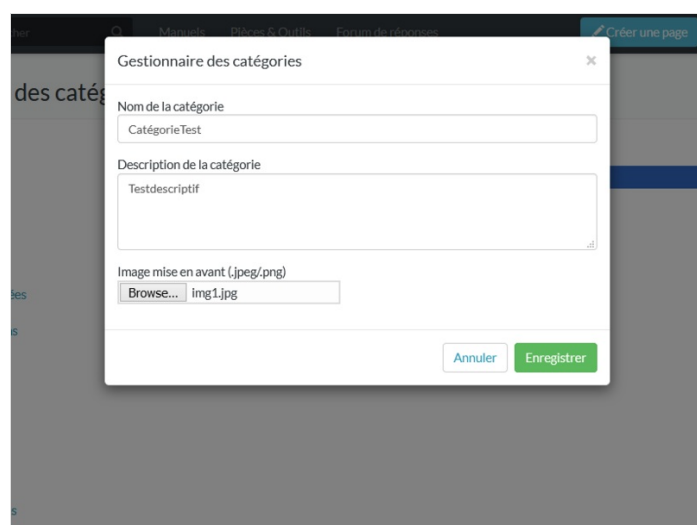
her

Manuels Pièces & Outils Forum de réponses

Créer une page

des catég

ées

s

s

Gestionnaire des catégories

×

Nom de la catégorie

CatégorieTest

Description de la catégorie

Testdescriptif

Image mise en avant (.jpeg/.png)

Browse... img1.jpg

Annuler Enregistrer